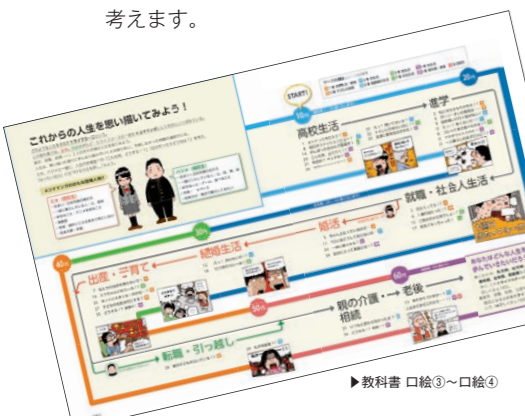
考えます。

これからの人生を思い描いてみよう！

START!

10代

20代

30代

40代

50代

高校生活

進学

就職・社会人生活

婚活

結婚生活

出産・子育て

親の介護・老後

相続

転職・引っ越し

▶教科書 口絵③～口絵④